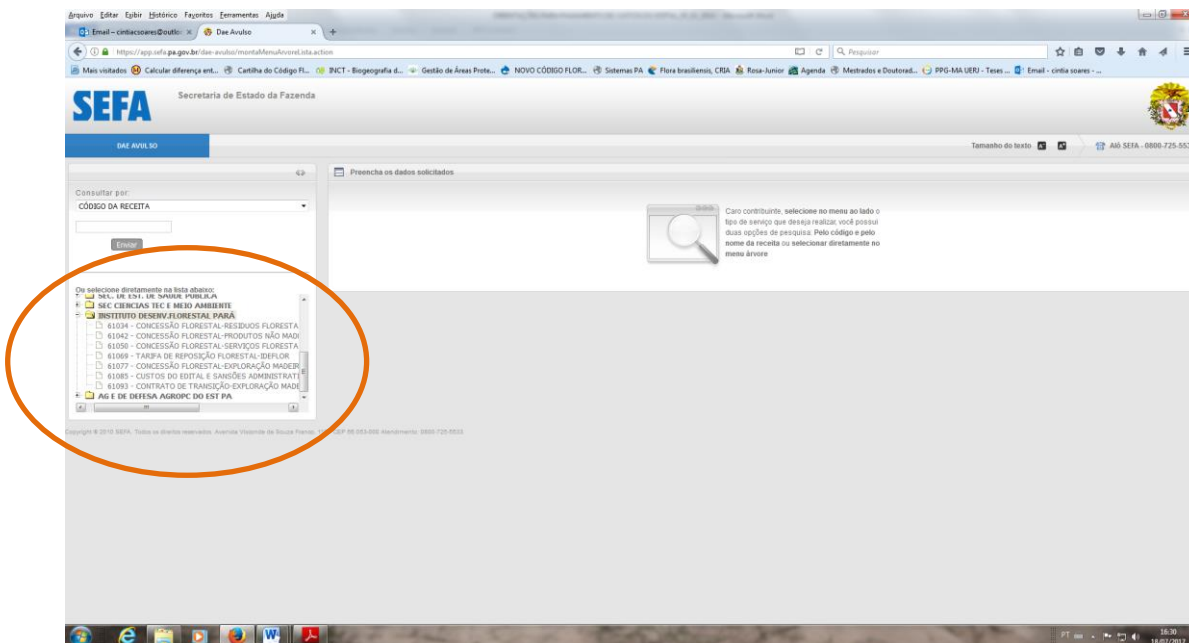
Arquivo Editar Exibir Histórico Favoritos Ferramentas Ajuda

Email – cintiacsoares@outlo ×
Dae Avulso ×

https://app.sefa.pa.gov.br/dae-avulso/montaMenuArvoreLista.action
Pesquisar

Mais visitados
Calcular diferença ent...
Cartilha do Código Fl...
INCT - Biogeografia d...
Gestão de Áreas Prote...
NOVO CÓDIGO FLOR...
Sistemas PA
Flora brasiliensis, CRIA
Rosa-Junior
Agenda
Mestrados e Doutorad...
PPG-MA UERJ - Teses ...
Email - cintia soares - ...

SEFA
Secretaria de Estado da Fazenda

DAE AVULSO

Tamanho do texto
Alô SEFA - 0800-725-553

Consultar por:
CÓDIGO DA RECEITA
Enviar

Preencha os dados solicitados

Caro contribuinte, selecione no menu ao lado o tipo de serviço que deseja realizar, você possui duas opções de pesquisa: Pelo código e pelo nome da receita ou selecionar diretamente no menu árvore

Ou selecione diretamente na lista abaixo:
SEC. DE EST. DE SAUDE PUBLICA
SEC CIENCIAS TEC E MEIO AMBIENTE
INSTITUTO DESENV.FLORESTAL PARÁ
61034 - CONCESSÃO FLORESTAL-RESIDUOS FLORESTA
61042 - CONCESSÃO FLORESTAL-PRODUTOS NÃO MADI
61050 - CONCESSÃO FLORESTAL-SERVIÇOS FLORESTA
61069 - TARIFA DE REPOSIÇÃO FLORESTAL-IDEFLOR
61077 - CONCESSÃO FLORESTAL-EXPLORAÇÃO MADEIR
61085 - CUSTOS DO EDITAL E SANSÕES ADMINISTRATI
61093 - CONTRATO DE TRANSIÇÃO-EXPLORAÇÃO MADE
AG E DE DEFESA AGROPC DO EST PA

Copyright © 2010 SEFA. Todos os direitos reservados. Avenida Visconde de Souza Franco, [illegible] CEP 66.053-000 Atendimento: 0800-725-5533

PT
16:30
14/02/2017